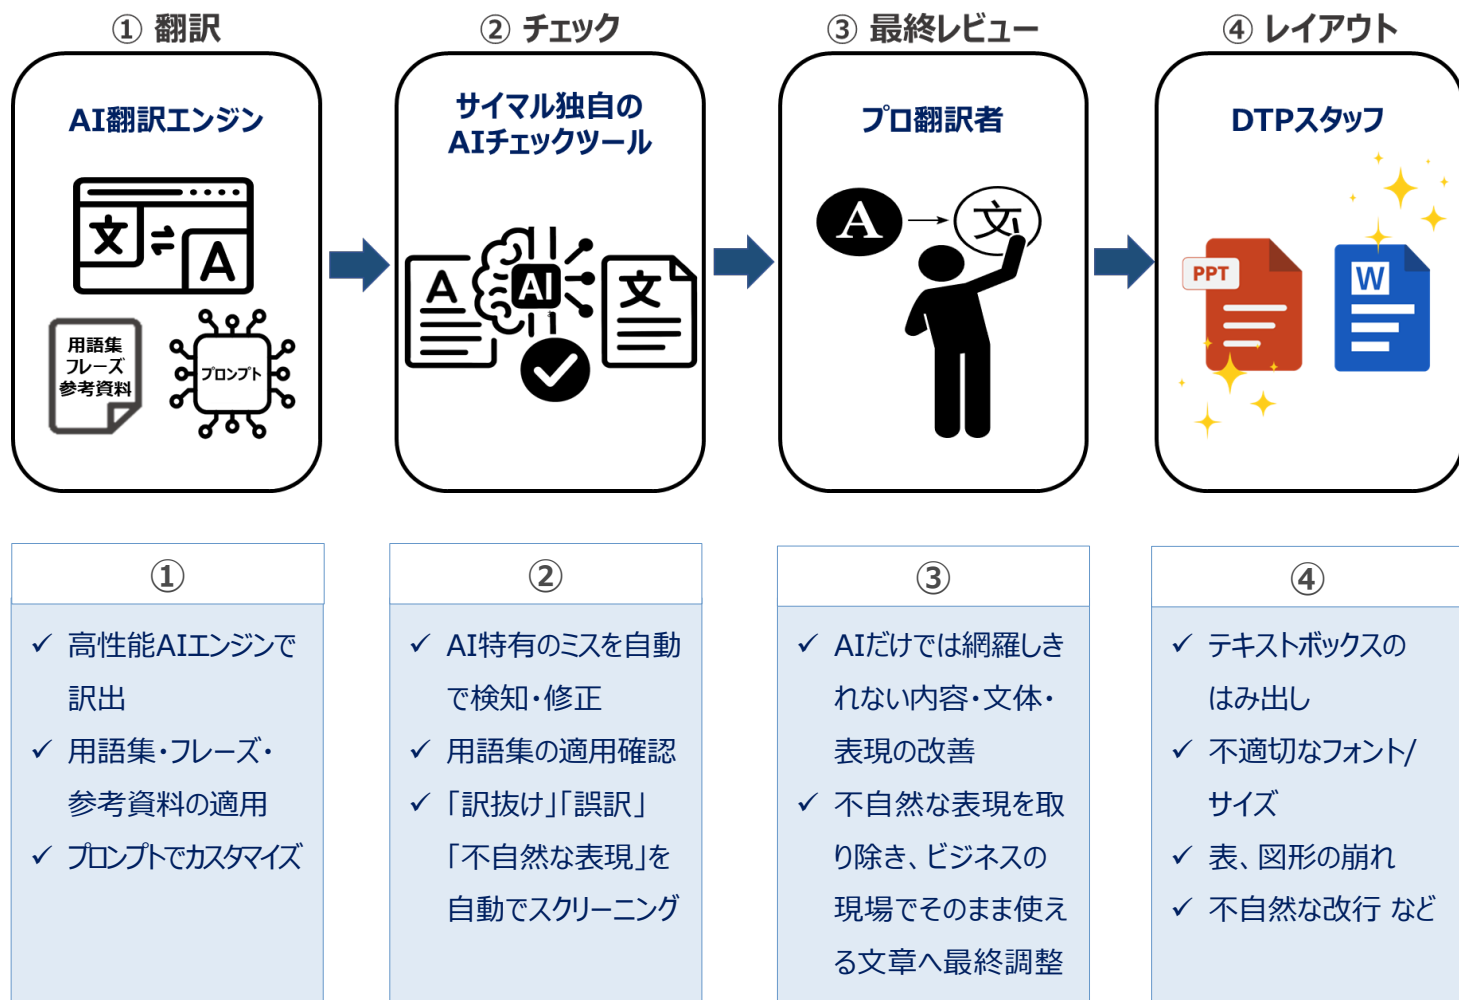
① 翻訳

AI翻訳エンジン

文 A

用語集 フレーズ 参考資料

プロンプト

② チェック

サイマル独自の AIチェックツール

A AI 文

③ 最終レビュー

プロ翻訳者

A 文

④ レイアウト

DTPスタッフ

PPT

W

①

✓ 高性能AIエンジンで訳出
✓ 用語集・フレーズ・参考資料の適用
✓ プロンプトでカスタマイズ

②

✓ AI特有のミスを自動で検知・修正
✓ 用語集の適用確認
✓ 「訳抜け」「誤訳」「不自然な表現」を自動でスクリーニング

③

✓ AIだけでは網羅しきれない内容・文体・表現の改善
✓ 不自然な表現を取り除き、ビジネスの現場でそのまま使える文章へ最終調整

④

✓ テキストボックスのはみ出し
✓ 不適切なフォント/サイズ
✓ 表、図形の崩れ
✓ 不自然な改行 など